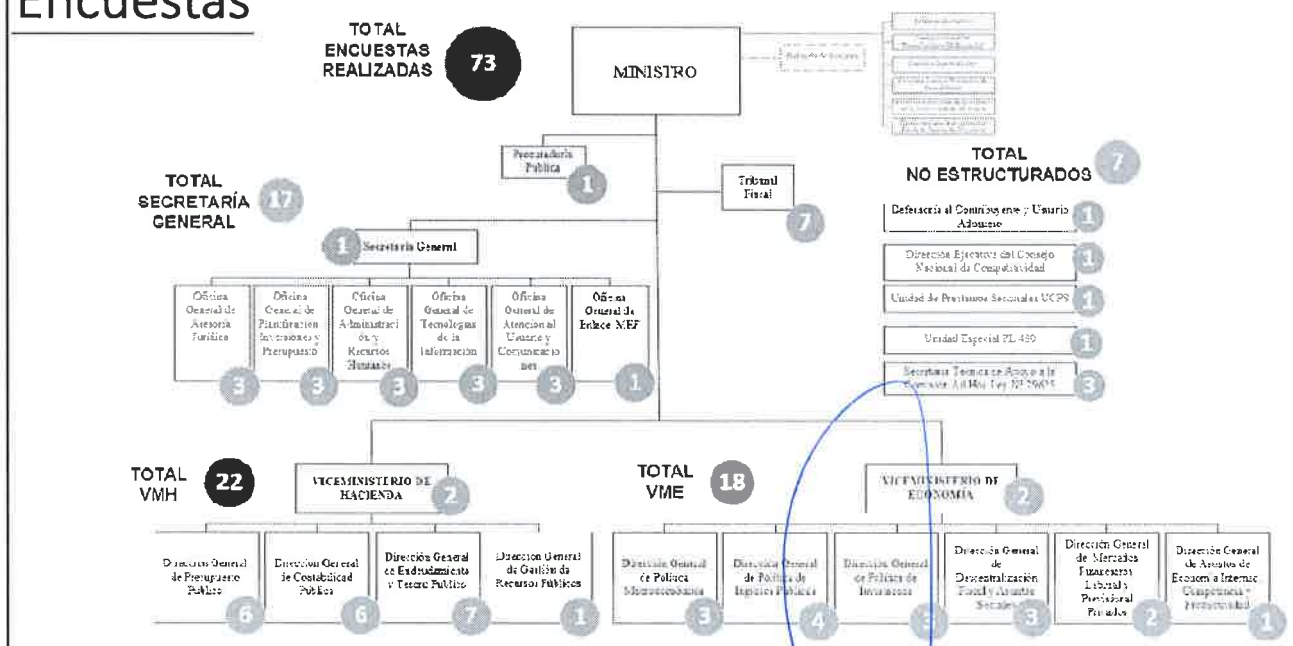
Encuestas

TOTAL ENCUESTAS REALIZADAS 73

MINISTRO

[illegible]

Procuraduría Pública 1

Tribunal Fiscal 7

TOTAL NO ESTRUCTURADOS 7

TOTAL SECRETARÍA GENERAL 17

1 Secretaría General

Oficina General de Asesoría Jurídica 3

Oficina General de Planificación Inversiones y Presupuesto 3

Oficina General de Administración y Recursos Humanos 3

Oficina General de Tecnologías de la Información 3

Oficina General de Atención al Usuario y Comunicaciones 3

Oficina General de Enlace MEF 1

Defensoría al Contribuyente y Usuario Aduanero 1

Dirección Ejecutiva del Consejo Nacional de Competitividad 1

Unidad de Préstamos Sectoriales UCPS 1

Unidad Especial PL 480 1

Secretaría Técnica de Apoyo a la Comisión Ad Hoc Ley Nº 29625 3

TOTAL VMH 22

VICEMINISTERIO DE HACIENDA 2

Dirección General de Presupuesto Público 6

Dirección General de Contabilidad Pública 6

Dirección General de Endeudamiento y Tesoro Público 7

Dirección General de Gestión de Recursos Públicos 1

TOTAL VME 18

VICEMINISTERIO DE ECONOMÍA 2

Dirección General de Política Macroeconómica 3

Dirección General de Política de Ingresos Públicos 4

Dirección General de Política de Inversiones 3

Dirección General de Descentralización Fiscal y Asuntos Sociales 3

Dirección General de Mercados Financieros Laborales y Previsional Privados 2

Dirección General de Asuntos de Economía Internacional Competencia y Productividad 1